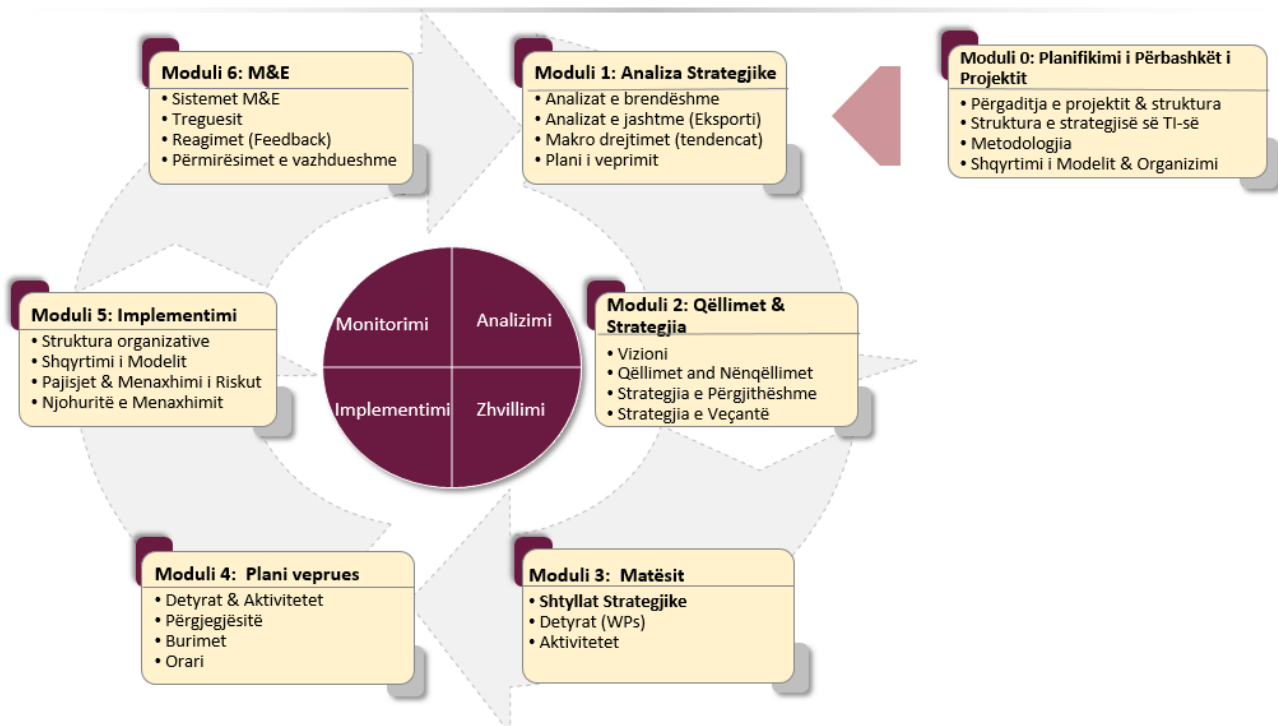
Moduli 6: M&E
• Sistemet M&E
• Treguesit
• Reagimet (Feedback)
• Përmirësimet e vazhdueshme

Moduli 1: Analiza Strategjike
• Analizat e brendëshme
• Analizat e jashtme (Eksporti)
• Makro drejtimet (tendencat)
• Plani i veprimit

Moduli 0: Planifikimi i Përbashkët i Projektit
• Përgaditja e projektit & struktura
• Struktura e strategjisë së TI-së
• Metodologjia
• Shqyrtimi i Modelit & Organizimi

Moduli 5: Implementimi
• Struktura organizative
• Shqyrtimi i Modelit
• Pajisjet & Menaxhimi i Riskut
• Njohuritë e Menaxhimit

Monitorimi
Analizimi
Implementimi
Zhvillimi

Moduli 2: Qëllimet & Strategjia
• Vizioni
• Qëllimet and Nënqëllimet
• Strategjia e Përgjithëshme
• Strategjia e Veçantë

Moduli 4: Plani veprues
• Detyrat & Aktivitetet
• Përgjegjësitë
• Burimet
• Orari

Moduli 3: Matësit
• Shtyllat Strategjike
• Detyrat (WPs)
• Aktivitetet